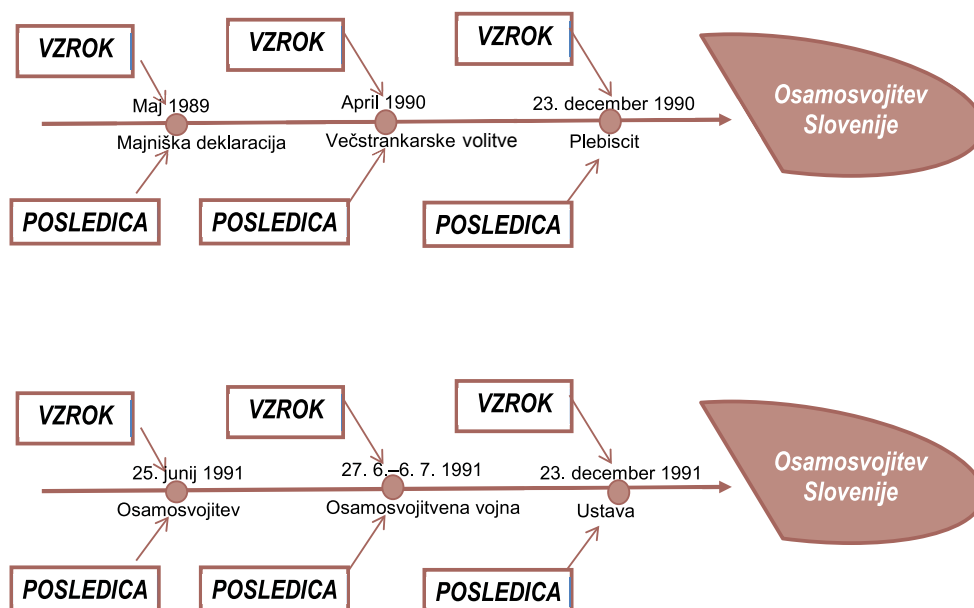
VZROK

VZROK

VZROK

Maj 1989
Majniška deklaracija

April 1990
Večstrankarske volitve

23. december 1990
Plebiscit

Osamosvojitev Slovenije

POSLEDICA

POSLEDICA

POSLEDICA

VZROK

VZROK

VZROK

25. junij 1991
Osamosvojitev

27. 6.–6. 7. 1991
Osamosvojitvena vojna

23. december 1991
Ustava

Osamosvojitev Slovenije

POSLEDICA

POSLEDICA

POSLEDICA